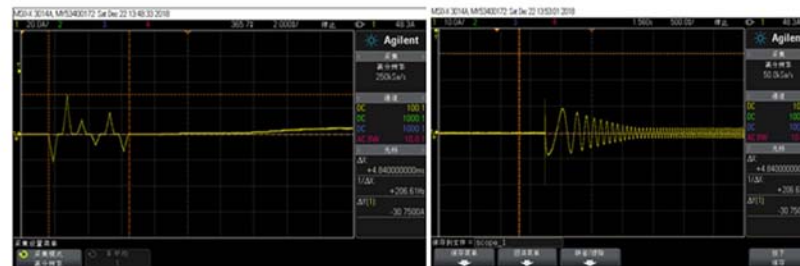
MSO-X 3014A, MY53400172: Sat Dec 22 13:48:33 2018
1 20.0A/ 2 3 4 365.7s 2.000s/ 停止 1 48.3A
Agilent
采集
高分辨率
250kSa/s
通道
DC 100:1
DC 1000:1
DC 1000:1
AC BW 10.0:1
光标
ΔX:
+4.840000000ms
1/ΔX:
+206.61Hz
ΔY(1):
-30.7500A
采集设置菜单
采集模式
平均

MSO-X 3014A, MY53400172: Sat Dec 22 13:53:01 2018
1 10.0A/ 2 3 4 1.560s 500.0s/ 停止 1 48.3A
Agilent
采集
高分辨率
50.0kSa/s
通道
DC 10
DC 100
DC 1000
AC BW
光标
ΔX:
+4.840000000
1/ΔX:
+206.6
ΔY(1):
-30.75
保存到文件 = scope_1
保存